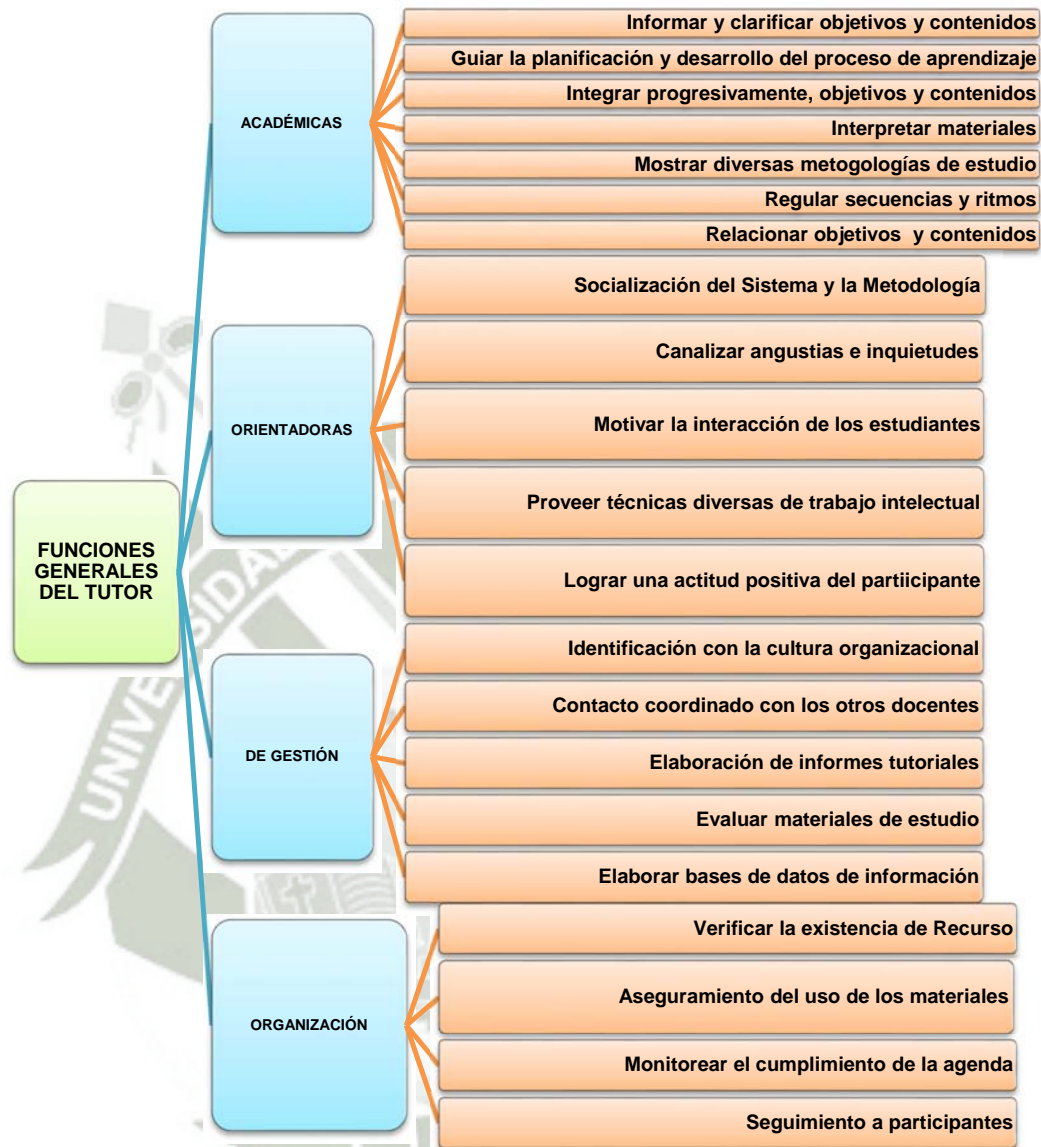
FUNCIONES GENERALES DEL TUTOR

ACADÉMICAS

Informar y clarificar objetivos y contenidos

Guiar la planificación y desarrollo del proceso de aprendizaje

Integrar progresivamente, objetivos y contenidos

Interpretar materiales

Mostrar diversas metogologías de estudio

Regular secuencias y ritmos

Relacionar objetivos y contenidos

ORIENTADORAS

Socialización del Sistema y la Metodología

Canalizar angustias e inquietudes

Motivar la interacción de los estudiantes

Proveer técnicas diversas de trabajo intelectual

Lograr una actitud positiva del partiicipante

DE GESTIÓN

Identificación con la cultura organizacional

Contacto coordinado con los otros docentes

Elaboración de informes tutoriales

Evaluar materiales de estudio

Elaborar bases de datos de información

ORGANIZACIÓN

Verificar la existencia de Recurso

Aseguramiento del uso de los materiales

Monitorear el cumplimiento de la agenda

Seguimiento a participantes